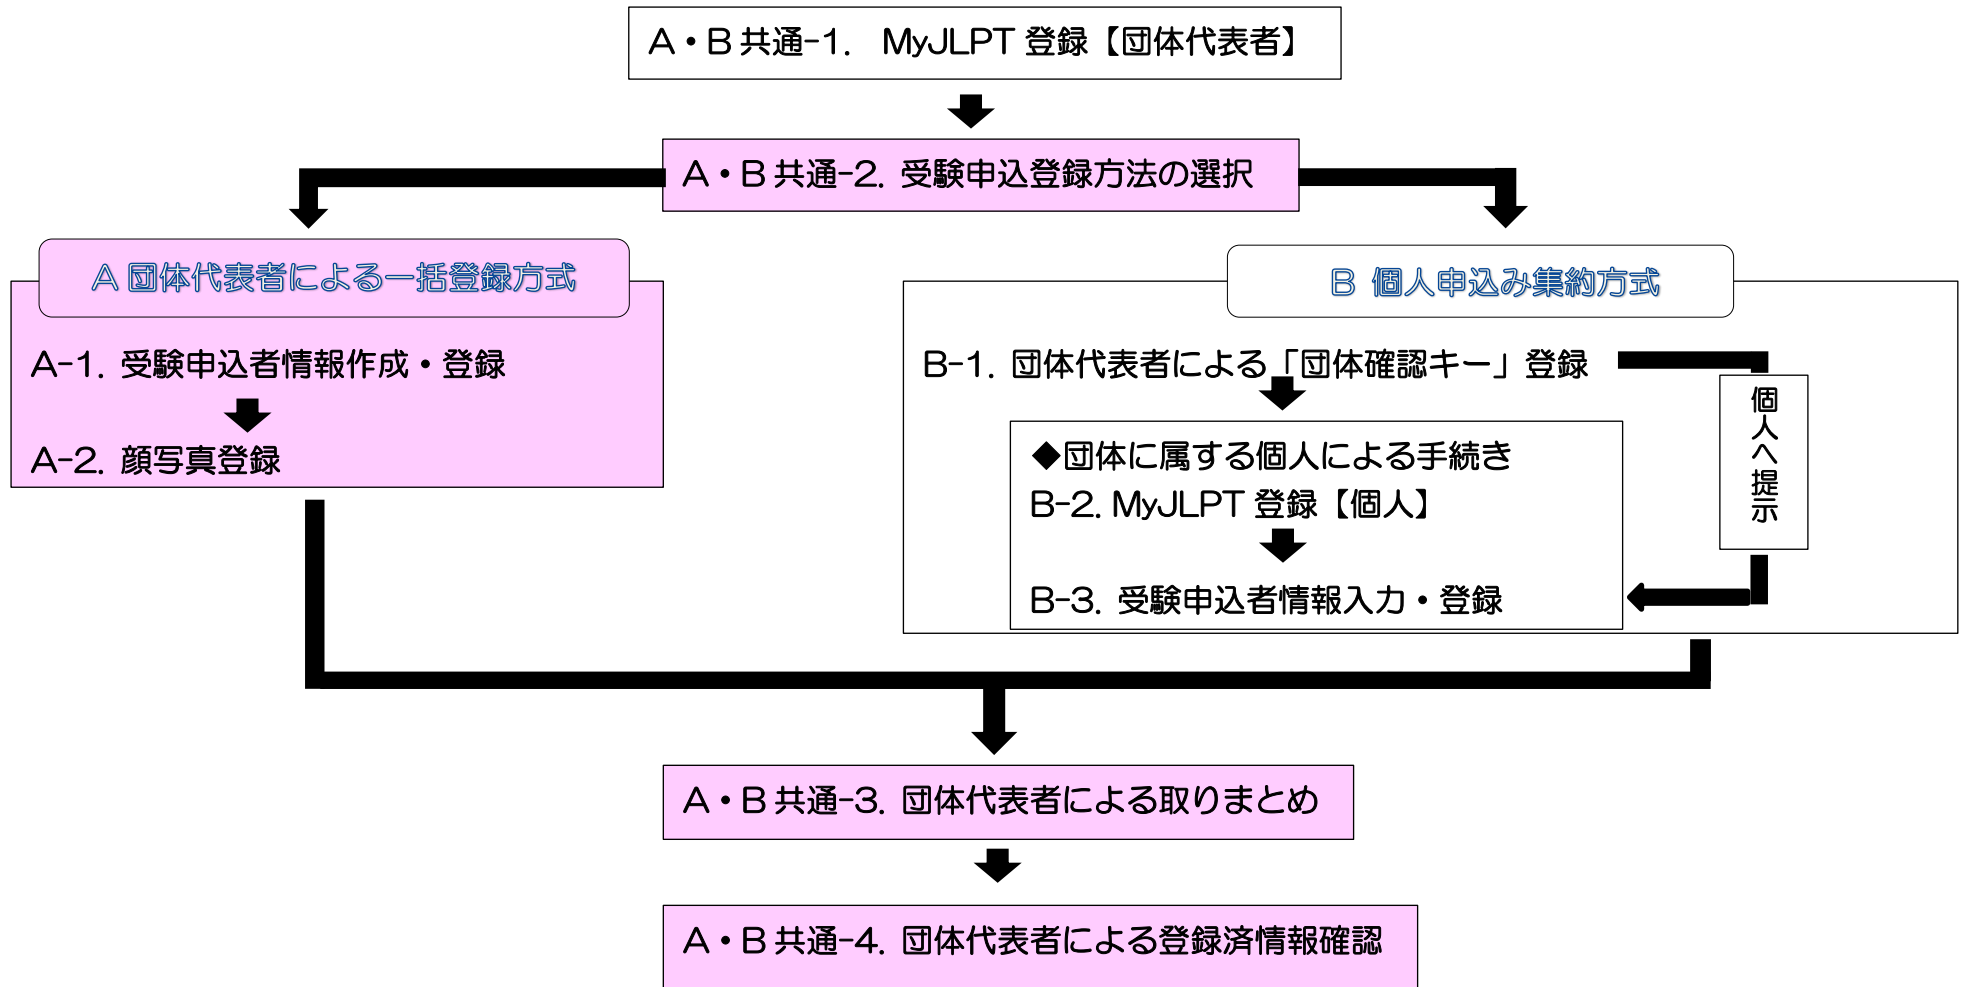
A・B 共通-1. MyJLPT 登録【団体代表者】

A・B 共通-2. 受験申込登録方法の選択

A 団体代表者による一括登録方式

A-1. 受験申込者情報作成・登録

A-2. 顔写真登録

B 個人申込み集約方式

B-1. 団体代表者による「団体確認キー」登録

個人へ提示

◆団体に属する個人による手続き
B-2. MyJLPT 登録【個人】

B-3. 受験申込者情報入力・登録

A・B 共通-3. 団体代表者による取りまとめ

A・B 共通-4. 団体代表者による登録済情報確認